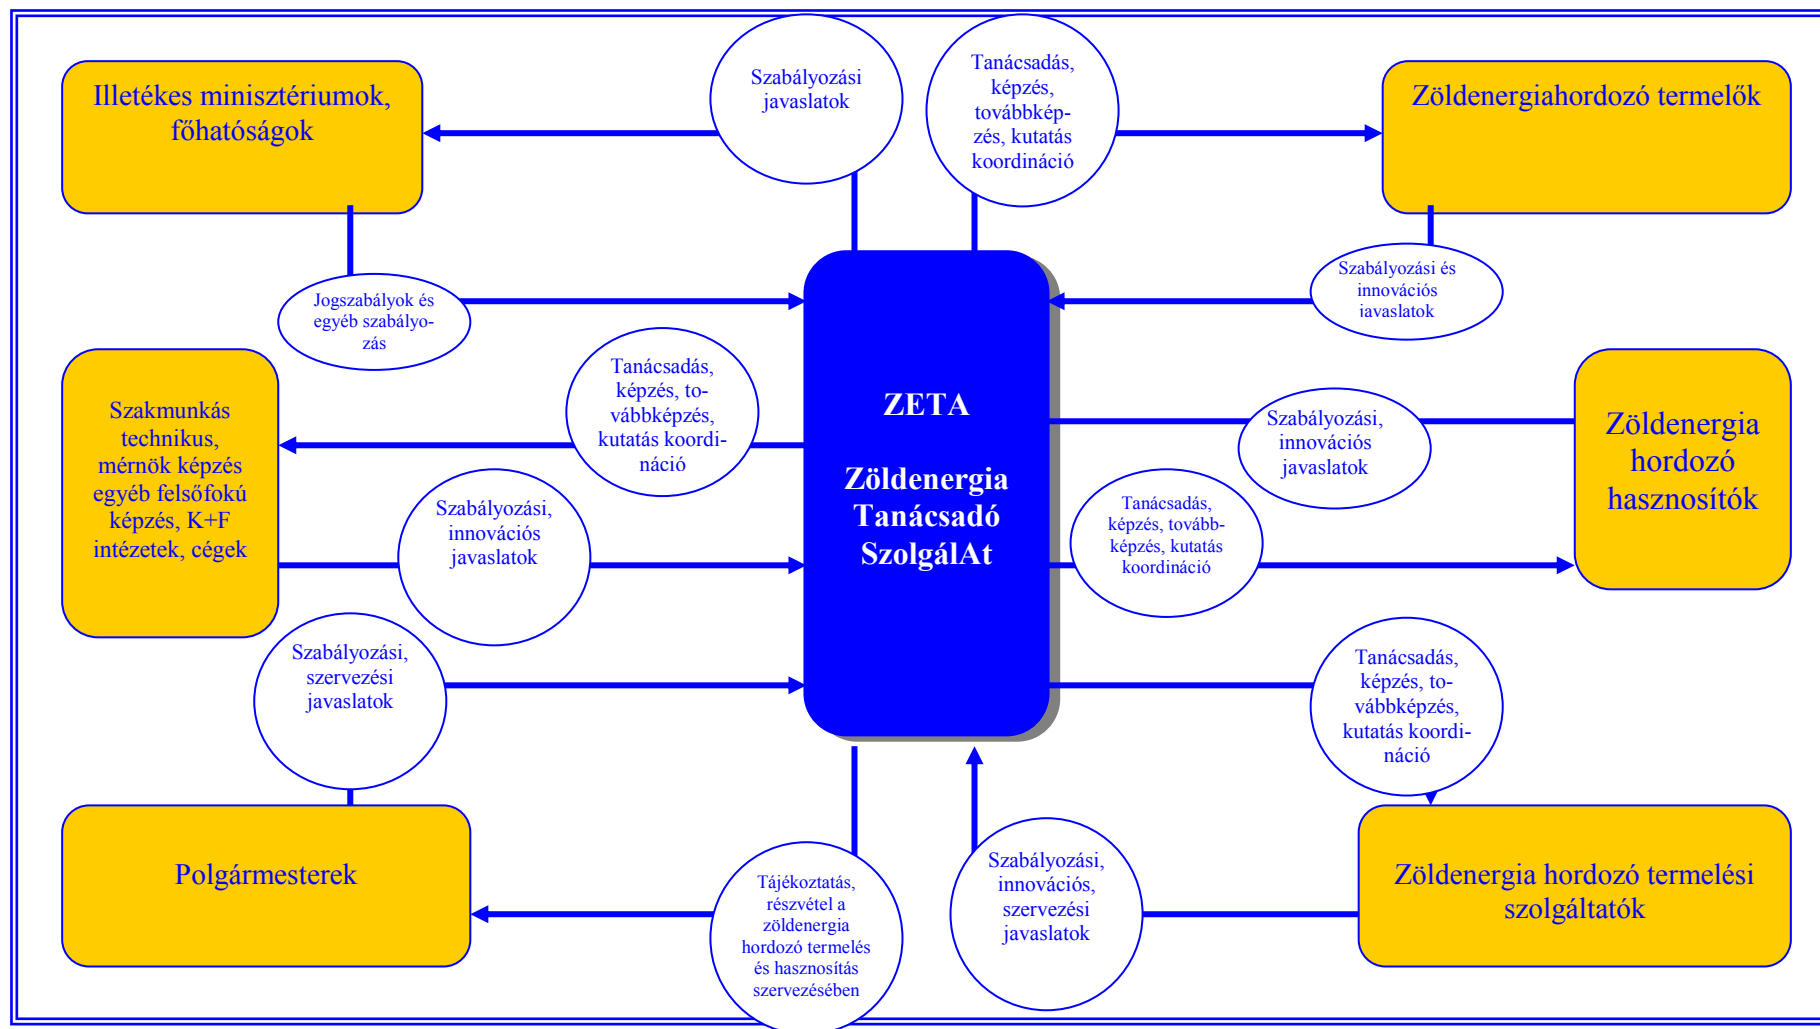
Illetékes minisztériumok, főhatóságok

Szabályozási javaslatok

Tanácsadás, képzés, továbbképzés, kutatás koordináció

Zöldenergiahordozó termelők

Jogszabályok és egyéb szabályozás

Szabályozási és innovációs iavaslatok

Szakmunkás technikus, mérnök képzés egyéb felsőfokú képzés, K+F intézetek, cégek

Tanácsadás, képzés, továbbképzés, kutatás koordináció

ZETA

Zöldenergia Tanácsadó SzolgálAt

Szabályozási, innovációs javaslatok

Zöldenergia hordozó hasznosítók

Szabályozási, innovációs javaslatok

Tanácsadás, képzés, továbbképzés, kutatás koordináció

Szabályozási, szervezési javaslatok

Tanácsadás, képzés, továbbképzés, kutatás koordináció

Polgármesterek

Tájékoztatás, részvétel a zöldenergia hordozó termelés és hasznosítás szervezésében

Szabályozási, innovációs, szervezési javaslatok

Zöldenergia hordozó termelési szolgáltatók